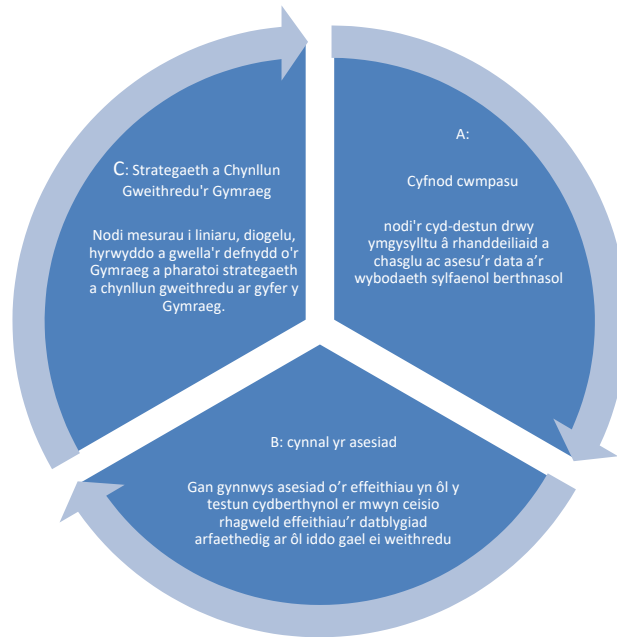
A:

Cyfnod cwmpasu

nodi'r cyd-destun drwy ymgysylltu â rhanddeiliaid a chasglu ac asesu'r data a'r wybodaeth sylfaenol berthnasol

B: cynnal yr asesiad

Gan gynnwys asesiad o'r effeithiau yn ôl y testun cydberthynol er mwyn ceisio rhagweld effeithiau'r datblygiad arfaethedig ar ôl iddo gael ei weithredu

C: Strategaeth a Chynllun Gweithredu'r Gymraeg

Nodi mesurau i liniaru, diogelu, hyrwyddo a gwella'r defnydd o'r Gymraeg a pharatoi strategaeth a chynllun gweithredu ar gyfer y Gymraeg.